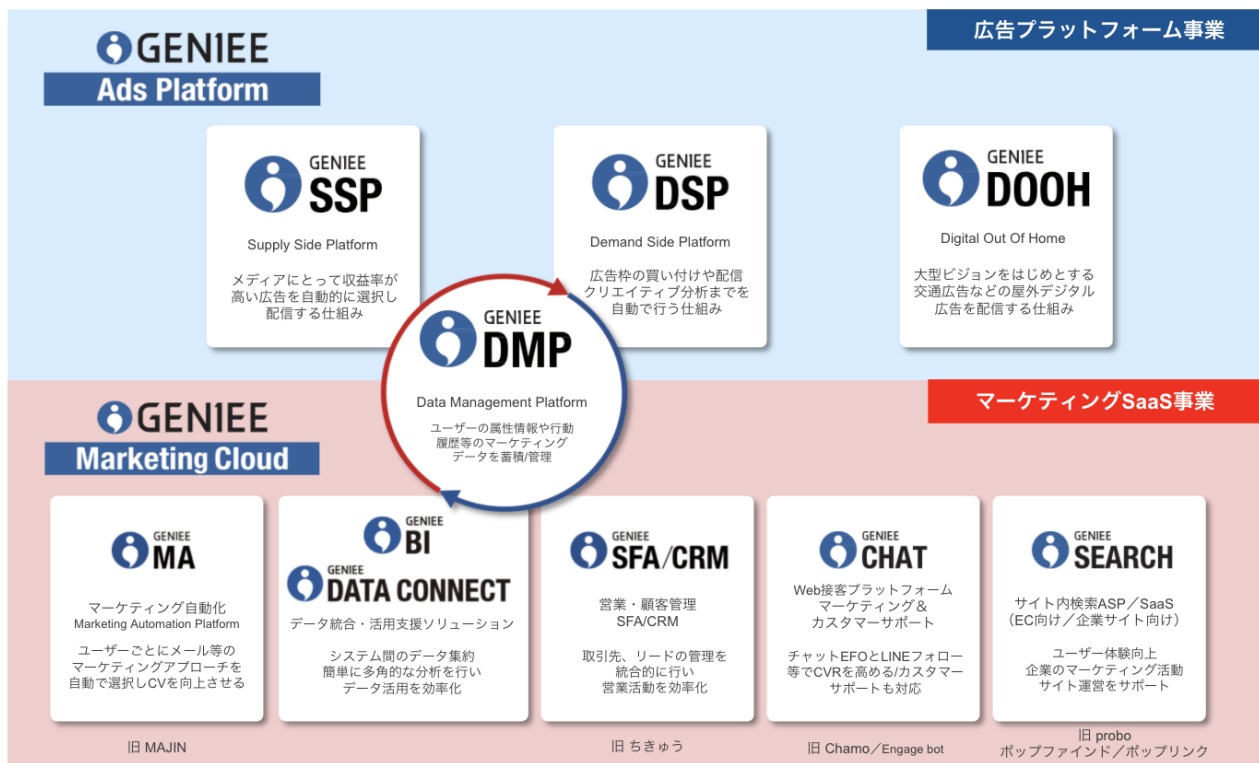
GENIEE
Ads Platform

広告プラットフォーム事業

GENIEE
SSP
Supply Side Platform
メディアにとって収益率が高い広告を自動的に選択し配信する仕組み

GENIEE
DSP
Demand Side Platform
広告枠の買い付けや配信クリエイティブ分析までを自動で行う仕組み

GENIEE
DOOH
Digital Out Of Home
大型ビジョンをはじめとする交通広告などの屋外デジタル広告を配信する仕組み

GENIEE
DMP
Data Management Platform
ユーザーの属性情報や行動履歴等のマーケティングデータを蓄積/管理

GENIEE
Marketing Cloud

マーケティングSaaS事業

GENIEE
MA
マーケティング自動化
Marketing Automation Platform
ユーザーごとにメール等のマーケティングアプローチを自動で選択しCVを向上させる

旧 MAJIN

GENIEE
BI
GENIEE
DATA CONNECT
データ統合・活用支援ソリューション
システム間のデータ集約
簡単に多角的な分析を行い
データ活用を効率化

GENIEE
SFA/CRM
営業・顧客管理
SFA/CRM
取引先、リードの管理を統合的に行い営業活動を効率化

旧 ちきゅう

GENIEE
CHAT
Web接客プラットフォーム
マーケティング＆
カスタマーサポート
チャットEFOとLINEフォロー等でCVRを高める/カスタマーサポートも対応

旧 Chamo／Engage bot

GENIEE
SEARCH
サイト内検索ASP／SaaS
（EC向け／企業サイト向け）
ユーザー体験向上
企業のマーケティング活動
サイト運営をサポート

旧 probo
ポップファインド／ポップリンク